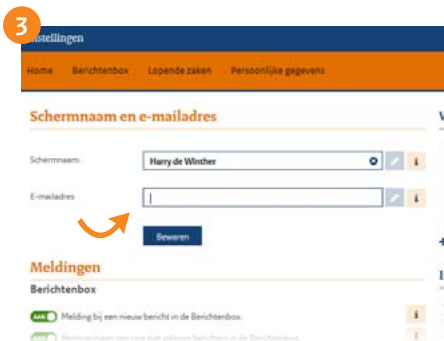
3

nstellingen

Home Berichtenbox Lopende zaken Persoonlijke gegevens

Schermnaam en e-mailadres

Schermnaam Harry de Winther

E-mailadres

Bewaren

Meldingen

Berichtenbox

AAN Melding bij een nieuw bericht in de Berichtenbox.

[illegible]